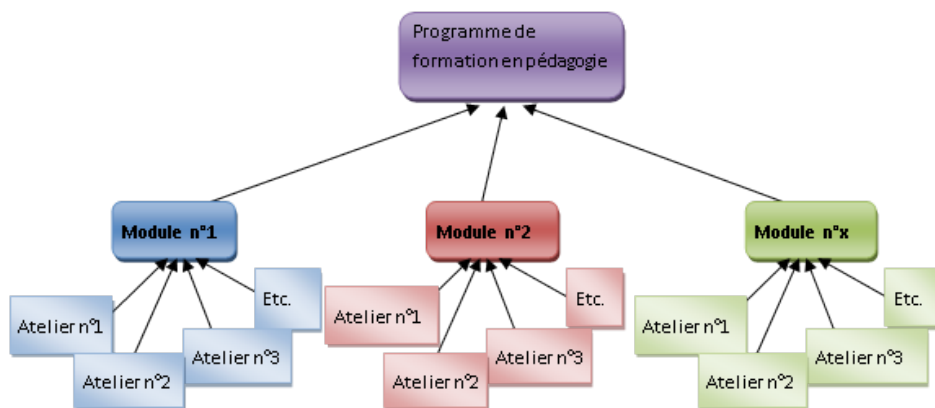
Programme de formation en pédagogie

Module n°1

Atelier n°1

Atelier n°2

Atelier n°3

Etc.

Module n°2

Atelier n°1

Atelier n°2

Atelier n°3

Etc.

Module n°x

Atelier n°1

Atelier n°2

Atelier n°3

Etc.